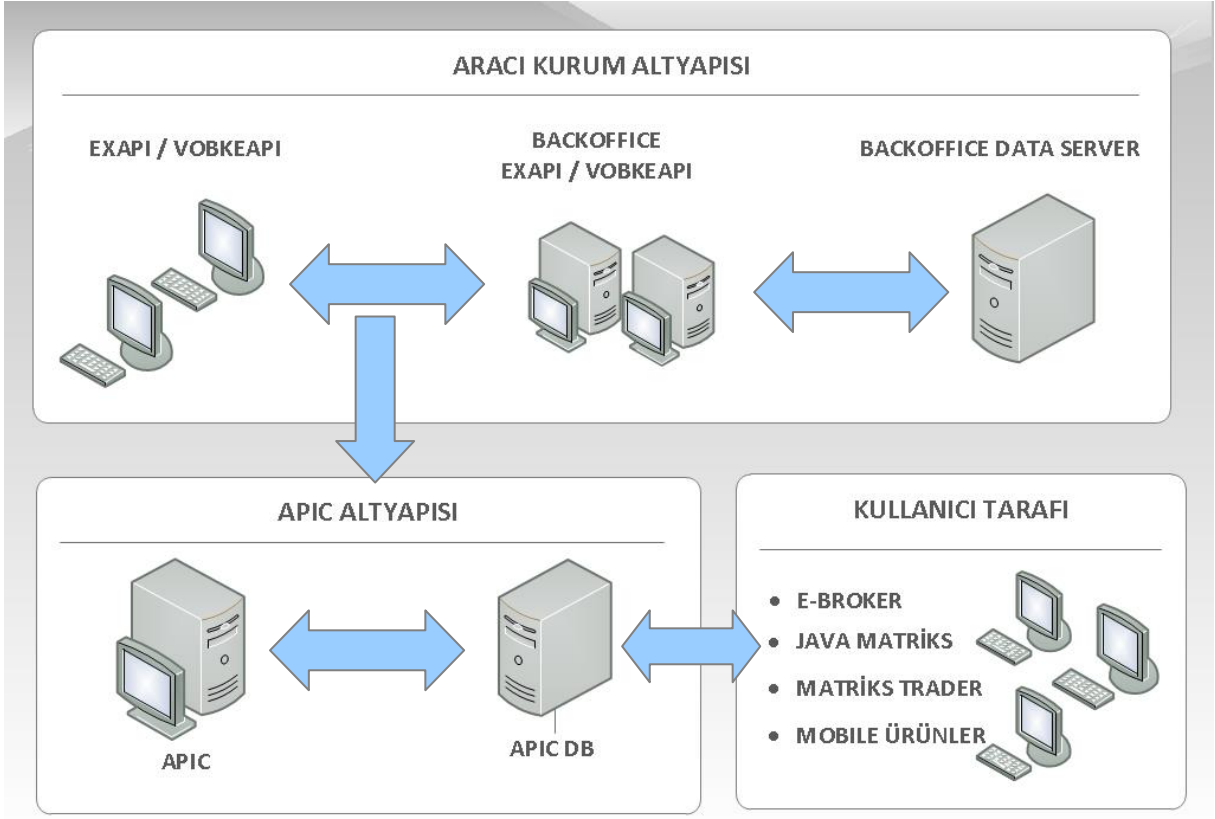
ARACI KURUM ALTYAPISI

EXAPI / VOBKEAPI

BACKOFFICE
EXAPI / VOBKEAPI

BACKOFFICE DATA SERVER

APIC ALTYAPISI

APIC

APIC DB

KULLANICI TARAFI

• E-BROKER
• JAVA MATRİKS
• MATRİKS TRADER
• MOBILE ÜRÜNLER